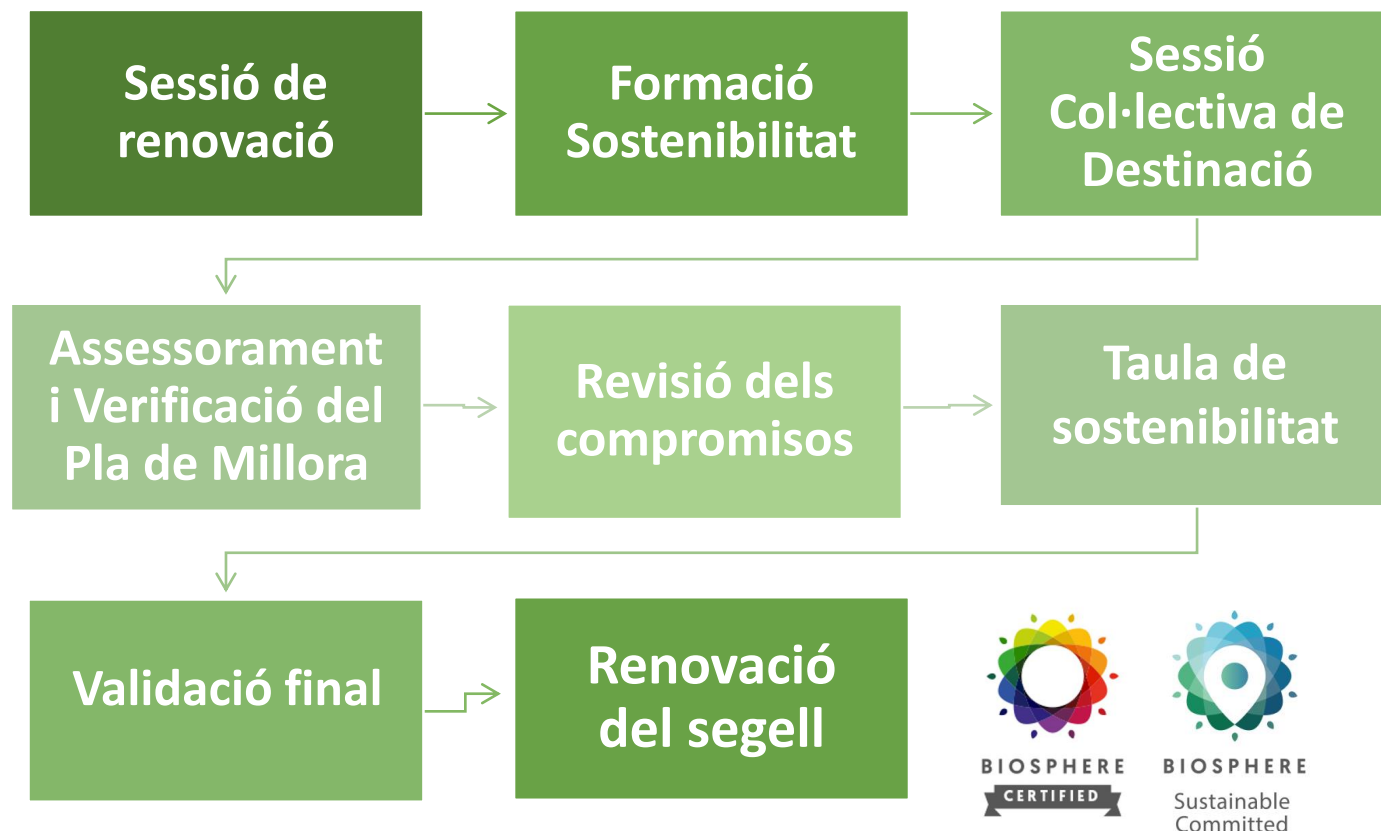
Sessió de renovació

Formació Sostenibilitat

Sessió Col·lectiva de Destinació

Assessorament i Verificació del Pla de Millora

Revisió dels compromisos

Taula de sostenibilitat

Validació final

Renovació del segell

BIOSPHERE
CERTIFIED

BIOSPHERE
Sustainable Committed